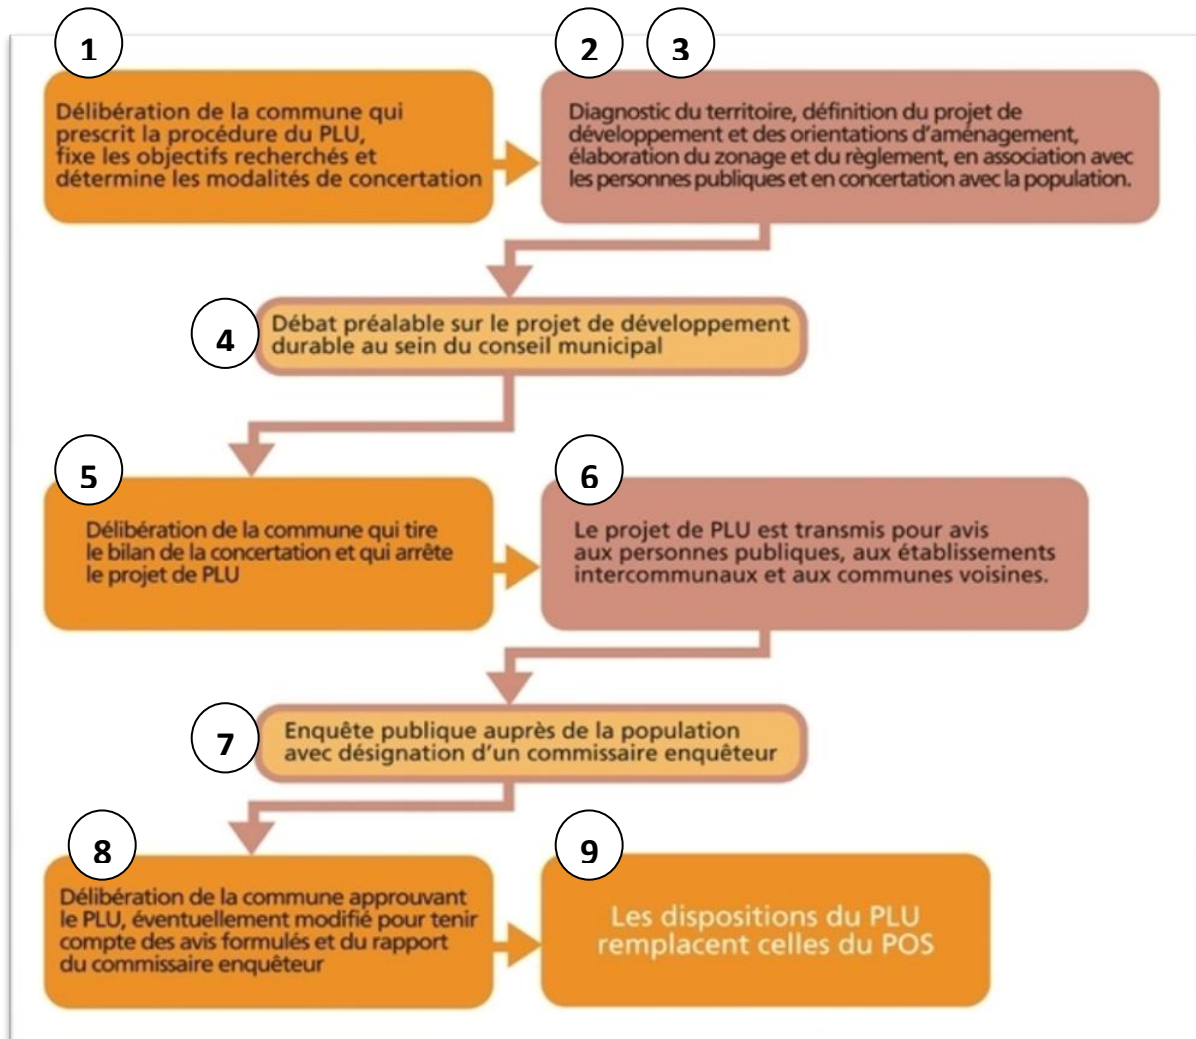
1

Délibération de la commune qui prescrit la procédure du PLU, fixe les objectifs recherchés et détermine les modalités de concertation

2 3

Diagnostic du territoire, définition du projet de développement et des orientations d'aménagement, élaboration du zonage et du règlement, en association avec les personnes publiques et en concertation avec la population.

4

Débat préalable sur le projet de développement durable au sein du conseil municipal

5

Délibération de la commune qui tire le bilan de la concertation et qui arrête le projet de PLU

6

Le projet de PLU est transmis pour avis aux personnes publiques, aux établissements intercommunaux et aux communes voisines.

7

Enquête publique auprès de la population avec désignation d'un commissaire enquêteur

8

Délibération de la commune approuvant le PLU, éventuellement modifié pour tenir compte des avis formulés et du rapport du commissaire enquêteur

9

Les dispositions du PLU remplacent celles du POS